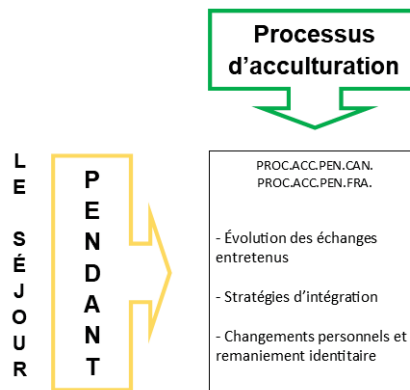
Processus d'acculturation

LE SÉJOUR

PENDANT

PROC.ACC.PEN.CAN.
PROC.ACC.PEN.FRA.

- Évolution des échanges entretenus

- Stratégies d'intégration

- Changements personnels et remaniement identitaire